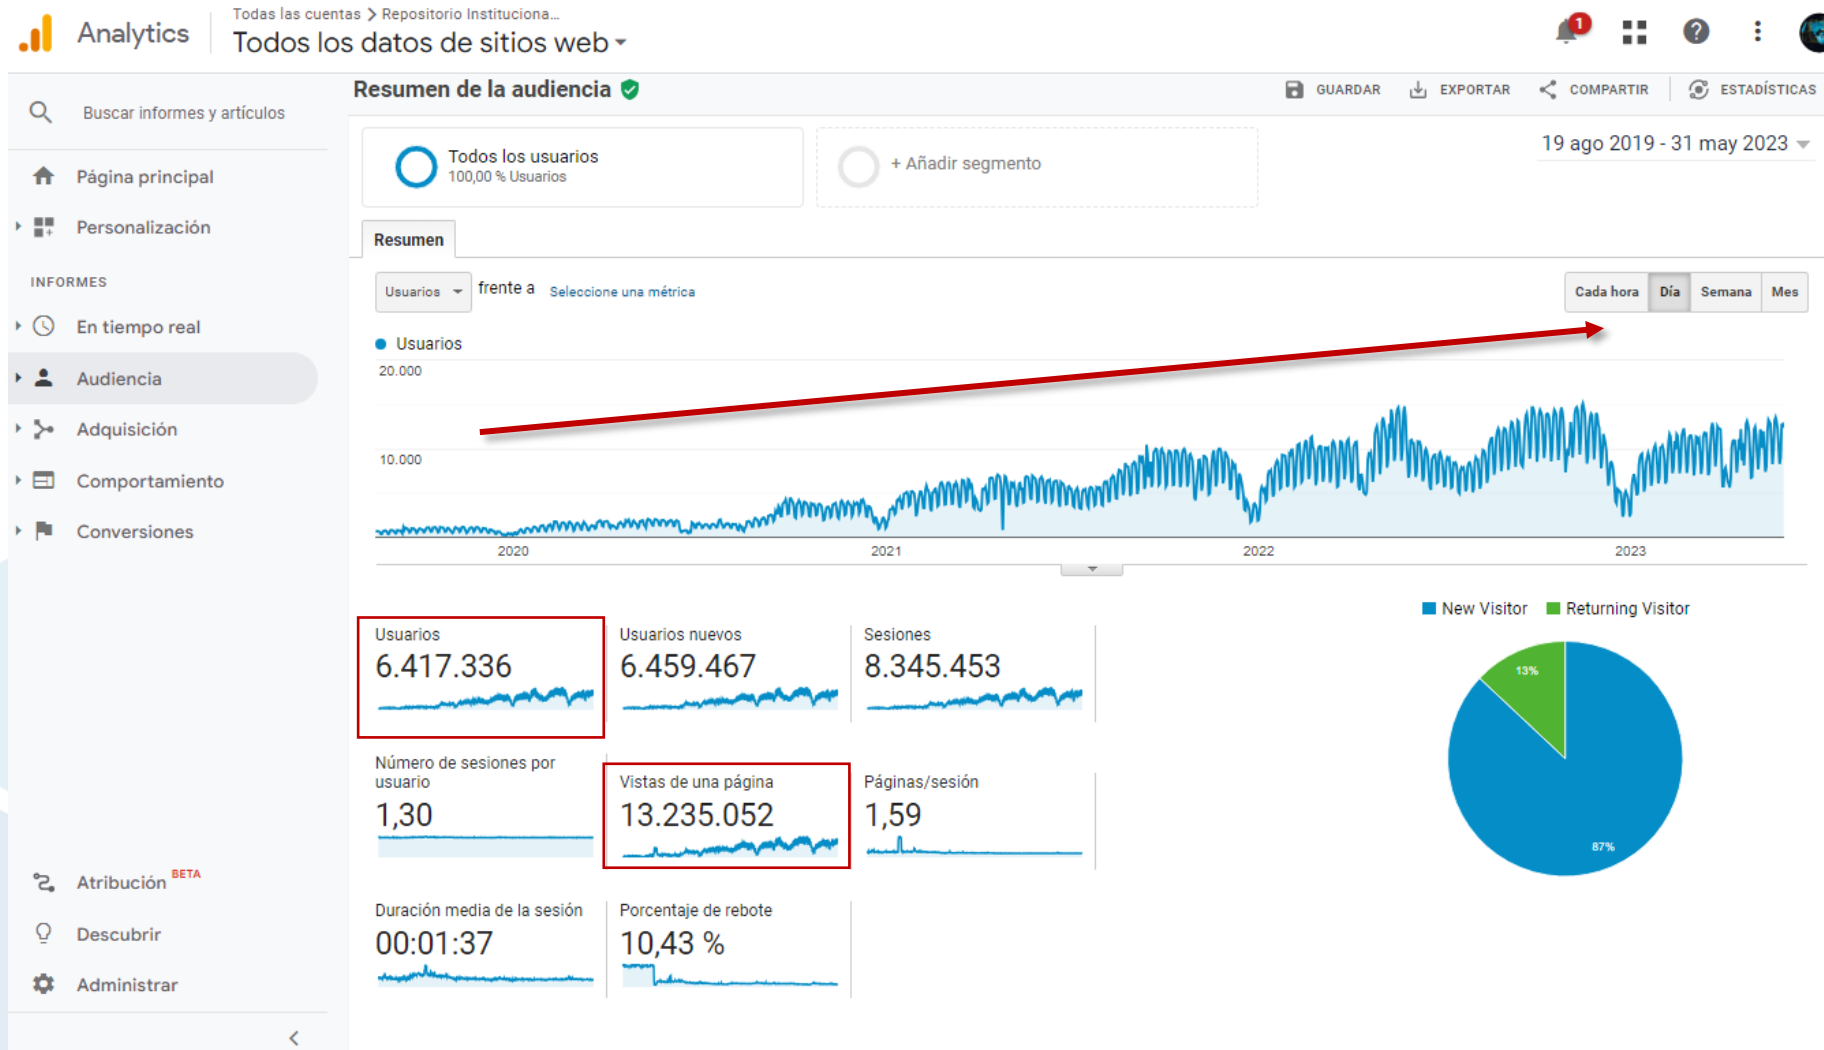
Analytics
Todas las cuentas > Repositorio Instituciona...
Todos los datos de sitios web

1

Buscar informes y artículos

Página principal
Personalización
INFORMES
En tiempo real
Audiencia
Adquisición
Comportamiento
Conversiones

Atribución BETA
Descubrir
Administrar

Resumen de la audiencia

GUARDAR EXPORTAR COMPARTIR ESTADÍSTICAS

Todos los usuarios
100,00 % Usuarios

+ Añadir segmento

19 ago 2019 - 31 may 2023

Resumen

Usuarios frente a Seleccione una métrica

Cada hora Día Semana Mes

Usuarios
20.000
10.000
2020 2021 2022 2023

New Visitor Returning Visitor

Usuarios
6.417.336

Usuarios nuevos
6.459.467

Sesiones
8.345.453

Número de sesiones por usuario
1,30

Vistas de una página
13.235.052

Páginas/sesión
1,59

Duración media de la sesión
00:01:37

Porcentaje de rebote
10,43 %

13%
87%